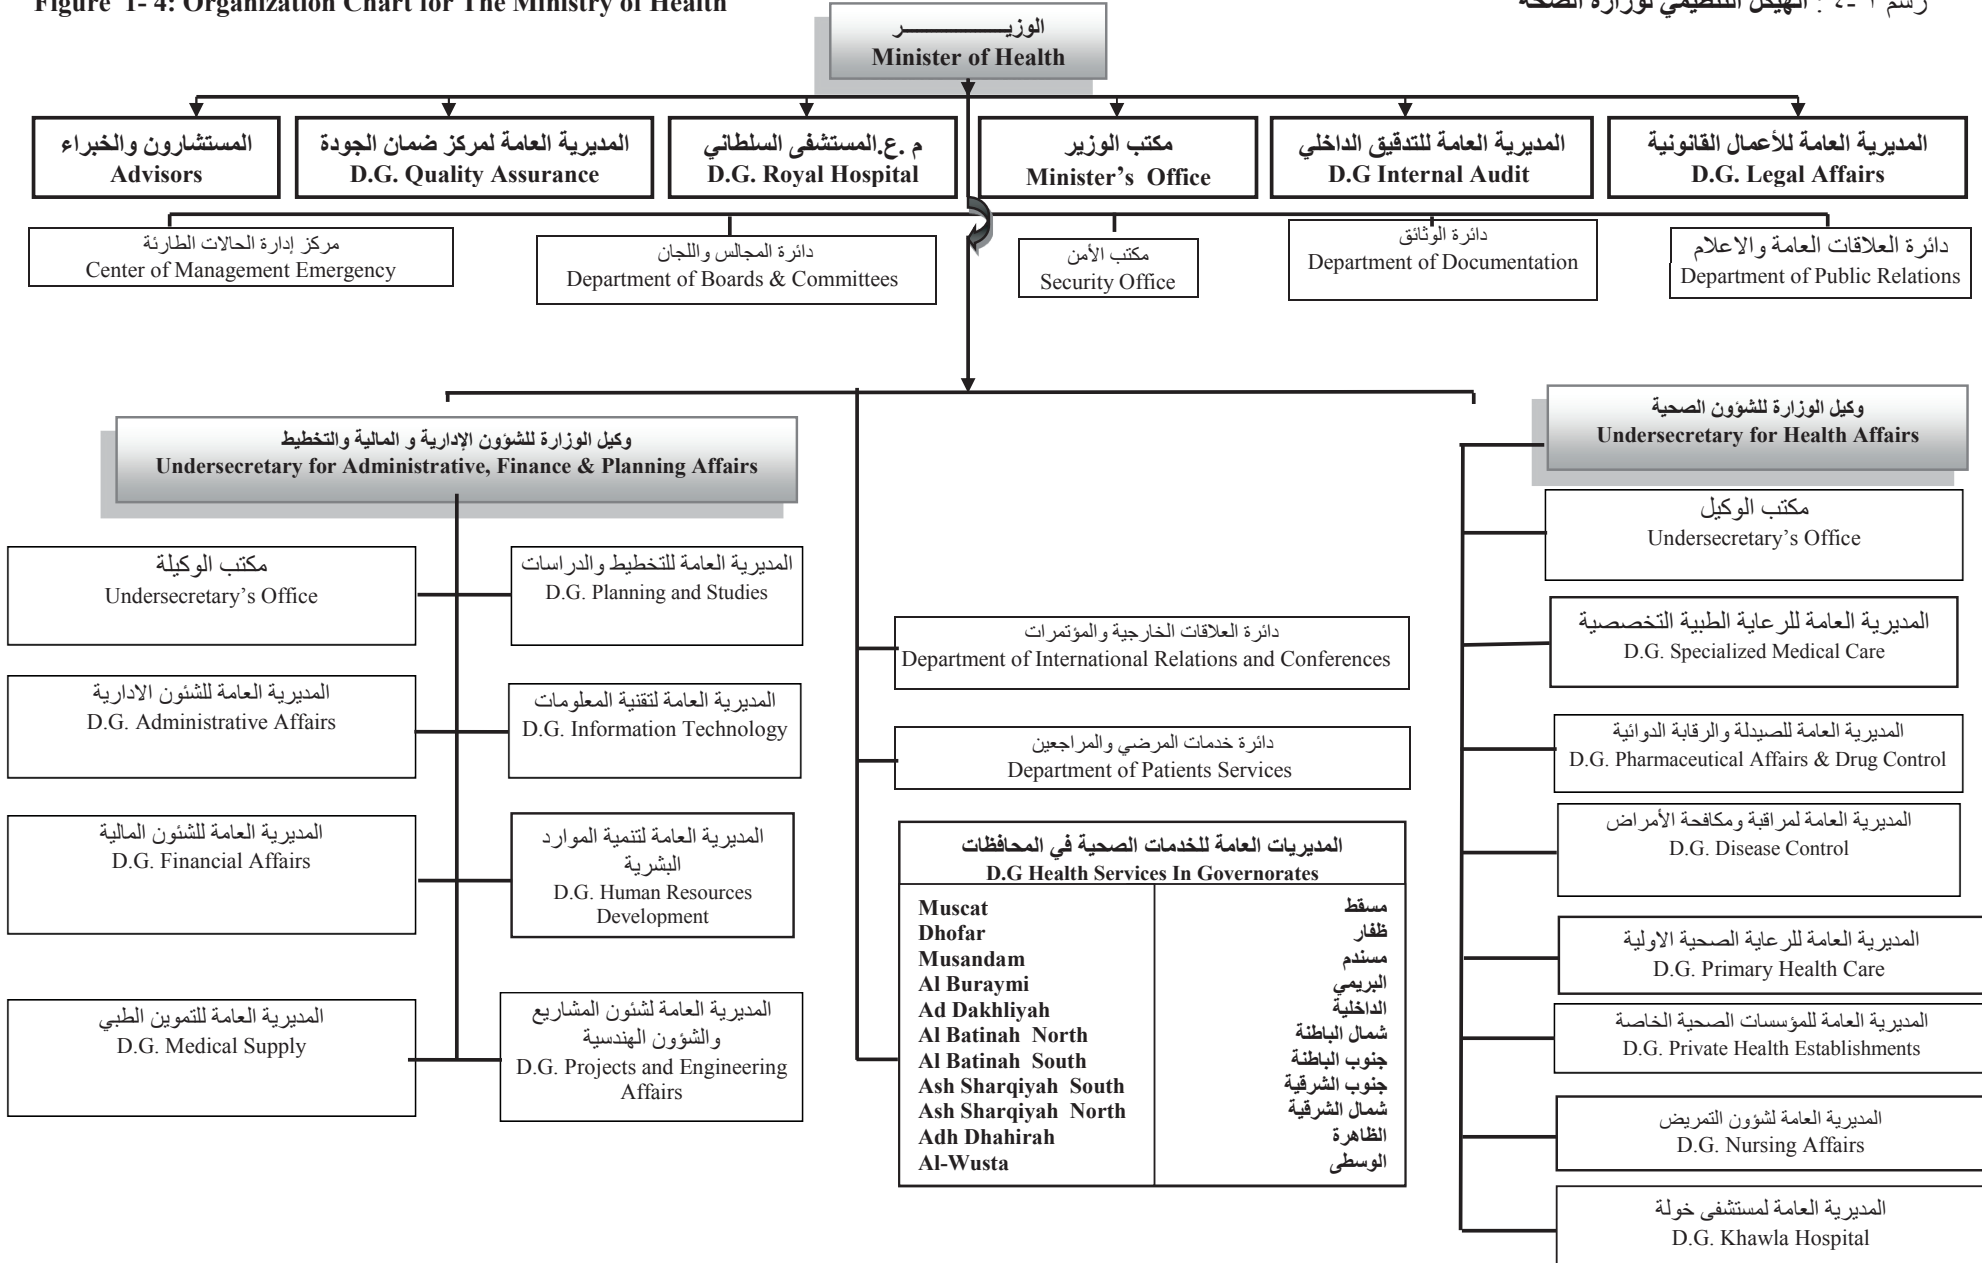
Figure 1- 4: Organization Chart for The Ministry of Health

رسم ١-٤ : الهيكل التنظيمي لوزارة الصحة

الوزيـــــــــــر
Minister of Health

المديرية العامة للأعمال القانونية
D.G. Legal Affairs

المديرية العامة للتدقيق الداخلي
D.G Internal Audit

مكتب الوزير
Minister's Office

م .ع.المستشفى السلطاني
D.G. Royal Hospital

المديرية العامة لمركز ضمان الجودة
D.G. Quality Assurance

المستشارون والخبراء
Advisors

دائرة العلاقات العامة والاعلام
Department of Public Relations

دائرة الوثائق
Department of Documentation

مكتب الأمن
Security Office

دائرة المجالس واللجان
Department of Boards & Committees

مركز إدارة الحالات الطارئة
Center of Management Emergency

وكيل الوزارة للشؤون الصحية
Undersecretary for Health Affairs

مكتب الوكيل
Undersecretary's Office

المديرية العامة للرعاية الطبية التخصصية
D.G. Specialized Medical Care

المديرية العامة للصيدلة والرقابة الدوائية
D.G. Pharmaceutical Affairs & Drug Control

المديرية العامة لمراقبة ومكافحة الأمراض
D.G. Disease Control

المديرية العامة للرعاية الصحية الاولية
D.G. Primary Health Care

المديرية العامة للمؤسسات الصحية الخاصة
D.G. Private Health Establishments

المديرية العامة لشؤون التمريض
D.G. Nursing Affairs

المديرية العامة لمستشفى خولة
D.G. Khawla Hospital

وكيل الوزارة للشؤون الإدارية و المالية والتخطيط
Undersecretary for Administrative, Finance & Planning Affairs

مكتب الوكيلة
Undersecretary's Office

المديرية العامة للتخطيط والدراسات
D.G. Planning and Studies

المديرية العامة للشئون الادارية
D.G. Administrative Affairs

المديرية العامة لتقنية المعلومات
D.G. Information Technology

المديرية العامة للشئون المالية
D.G. Financial Affairs

المديرية العامة لتنمية الموارد البشرية
D.G. Human Resources Development

المديرية العامة للتموين الطبي
D.G. Medical Supply

المديرية العامة لشئون المشاريع والشؤون الهندسية
D.G. Projects and Engineering Affairs

دائرة العلاقات الخارجية والمؤتمرات
Department of International Relations and Conferences

دائرة خدمات المرضي والمراجعين
Department of Patients Services

المديريات العامة للخدمات الصحية في المحافظات
D.G Health Services In Governorates

| Muscat | مسقط |
|---|---|
| Dhofar | ظفار |
| Musandam | مسندم |
| Al Buraymi | البريمي |
| Ad Dakhliyah | الداخلية |
| Al Batinah North | شمال الباطنة |
| Al Batinah South | جنوب الباطنة |
| Ash Sharqiyah South | جنوب الشرقية |
| Ash Sharqiyah North | شمال الشرقية |
| Adh Dhahirah | الظاهرة |
| Al-Wusta | الوسطى |